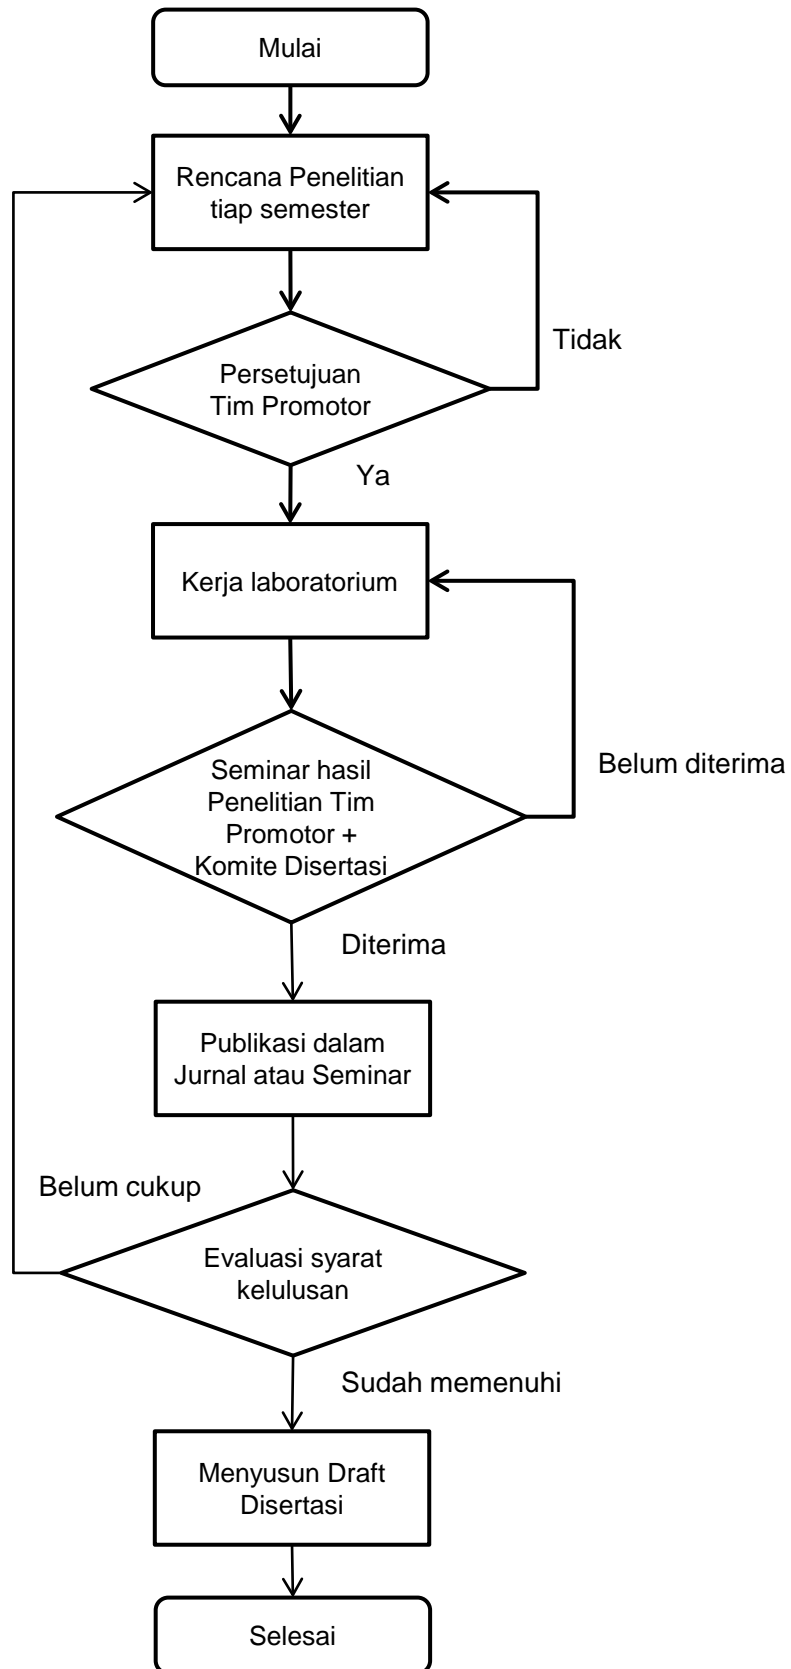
Mulai

Rencana Penelitian tiap semester

Tidak

Persetujuan Tim Promotor

Ya

Kerja laboratorium

Belum diterima

Seminar hasil Penelitian Tim Promotor + Komite Disertasi

Diterima

Publikasi dalam Jurnal atau Seminar

Belum cukup

Evaluasi syarat kelulusan

Sudah memenuhi

Menyusun Draft Disertasi

Selesai